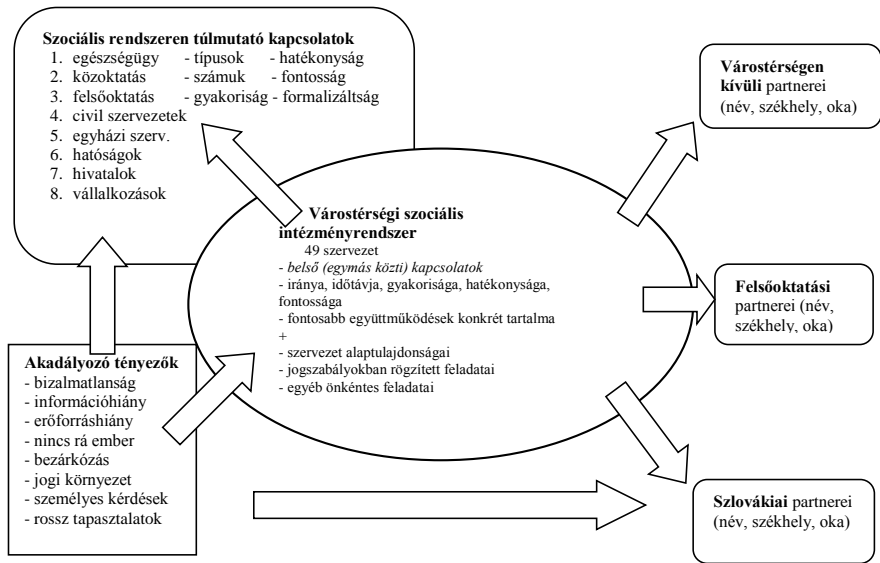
**Szociális rendszeren túlmutató kapcsolatok**
1. egészségügy - típusok - hatékonyság
2. közoktatás - számuk - fontosság
3. felsőoktatás - gyakoriság - formalizáltság
4. civil szervezetek
5. egyházi szerv.
6. hatóságok
7. hivatalok
8. vállalkozások

**Várostérségen kívüli** partnerei (név, székhely, oka)

**Várostérségi szociális intézményrendszer**
49 szervezet
- *belső (egymás közti) kapcsolatok*
- iránya, időtávja, gyakorisága, hatékonysága, fontossága
- fontosabb együttműködések konkrét tartalma
+
- szervezet alaptulajdonságai
- jogszabályokban rögzített feladatai
- egyéb önkéntes feladatai

**Felsőoktatási** partnerei (név, székhely, oka)

**Akadályozó tényezők**
- bizalmatlanság
- információhiány
- erőforráshiány
- nincs rá ember
- bezárkózás
- jogi környezet
- személyes kérdések
- rossz tapasztalatok

**Szlovákiai** partnerei (név, székhely, oka)